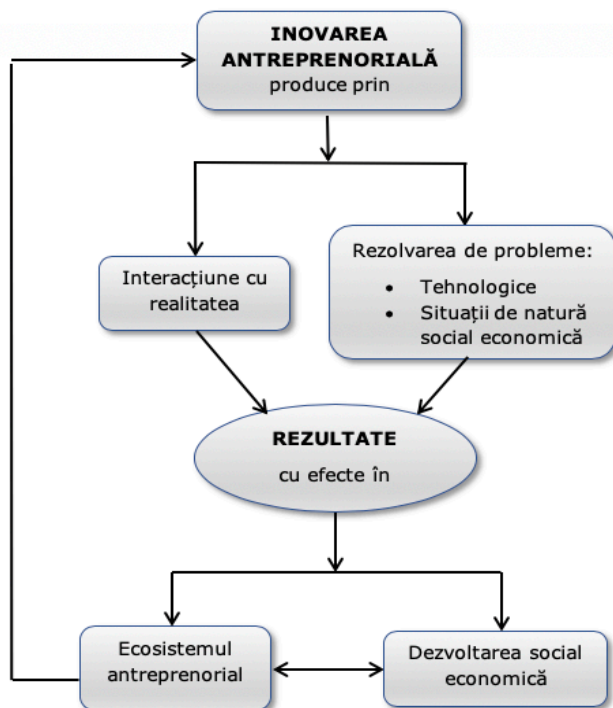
INOVAREA ANTREPRENORIALĂ
produce prin

Interacțiune cu realitatea

Rezolvarea de probleme:
- Tehnologice
- Situații de natură social economică

REZULTATE
cu efecte în

Ecosistemul antreprenorial

Dezvoltarea social economică